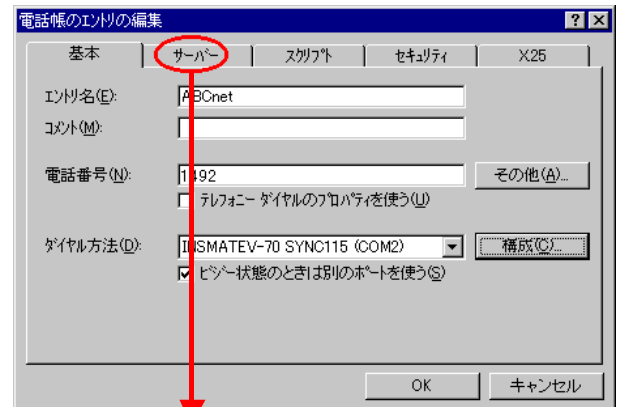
電話帳のエントリの編集

? ×

基本 サーバー スクリプト セキュリティ X25

エントリ名(E): ABCnet

コメント(M):

電話番号(N): 1492

その他(A)...

テレフォニー ダイヤルのプロパティを使う(U)

ダイヤル方法(D): INSMATEV-70 SYNC115 (COM2)

構成(C)...

ビジー状態のときは別のポートを使う(S)

OK キャンセル